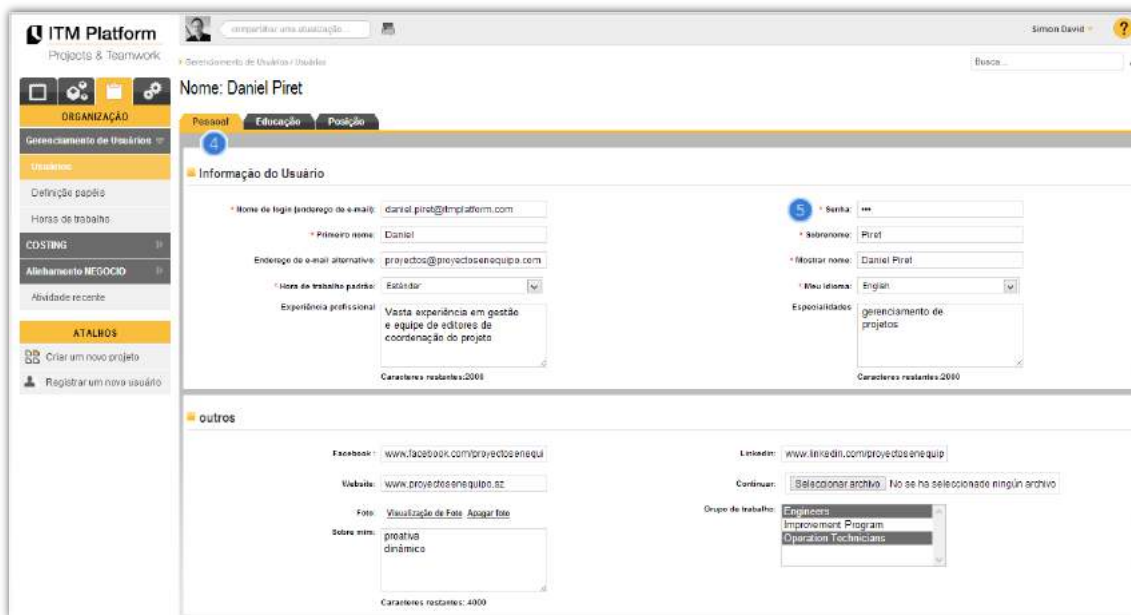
ITM Platform
Projects & Teamwork

compartilhar uma atualização...

Simon David

?

ORGANIZAÇÃO
Gerenciamento de Usuários
Usuários
Definição papéis
Horas de trabalho
COSTING
Alinhamento NEGOCIO
Atividade recente

ATALHOS
Criar um novo projeto
Registrar um novo usuário

Gerenciamento de Usuários / Usuários

Busca...

Nome: Daniel Piret

Pessoal
Educação
Posição

4

Informação do Usuário

* Nome de login (endereço de e-mail): daniel.piret@itmplatform.com
* Primeiro nome: Daniel
Endereço de e-mail alternativo: proyectos@proyectosenequipo.com
* Hora de trabalho padrão: Estándar
Experiência profissional: Vasta experiência em gestão e equipe de editores de coordenação do projeto
Caracteres restantes:2000

5

* Senha: •••
* Sobrenome: Piret
* Mostrar nome: Daniel Piret
* Meu idioma: English
Especialidades: gerenciamento de projetos
Caracteres restantes:2000

outros

Facebook: www.facebook.com/proyectosenequi
Website: www.proyectosenequipo.ez
Foto: Visualização de Foto Apagar foto
Sobre mim: proativa dinâmico
Caracteres restantes: 4000

Linkedin: www.linkedin.com/proyectosenequip
Continuar: Seleccionar archivo No se ha seleccionado ningún archivo
Grupo de trabalho: Engineers
Improvement Program
Operation Technicians